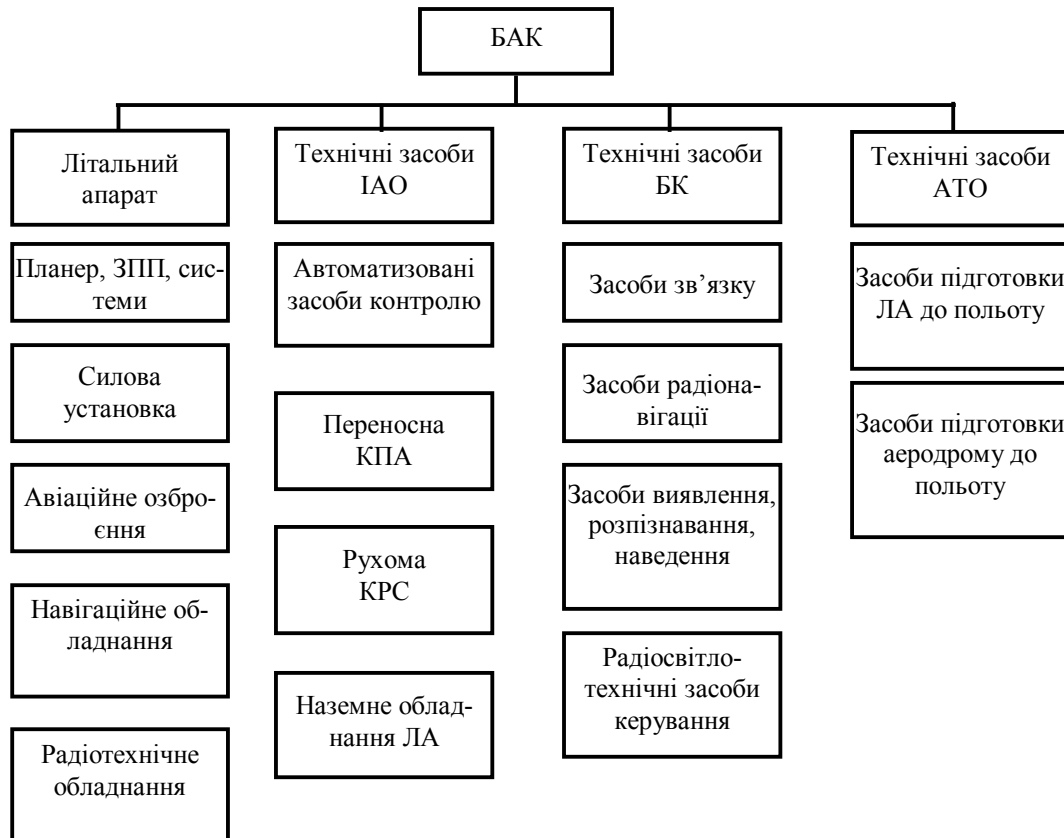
БАК

Літальний апарат

Планер, ЗПП, системи

Силова установка

Авіаційне озброєння

Навігаційне обладнання

Радіотехнічне обладнання

Технічні засоби ІАО

Автоматизовані засоби контролю

Переносна КПА

Рухома КРС

Наземне обладнання ЛА

Технічні засоби БК

Засоби зв'язку

Засоби радіонавігації

Засоби виявлення, розпізнавання, наведення

Радіосвітлотехнічні засоби керування

Технічні засоби АТО

Засоби підготовки ЛА до польоту

Засоби підготовки аеродрому до польоту